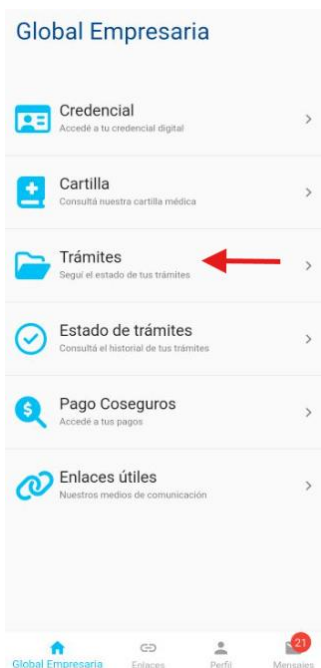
Global Empresaria

Credencial
Accedé a tu credencial digital

Cartilla
Consultá nuestra cartilla médica

Trámites
Seguí el estado de tus trámites

Estado de trámites
Consultá el historial de tus trámites

Pago Coseguros
Accedé a tus pagos

Enlaces útiles
Nuestros medios de comunicación

Global Empresaria
Enlaces
Perfil
21
Mensajes